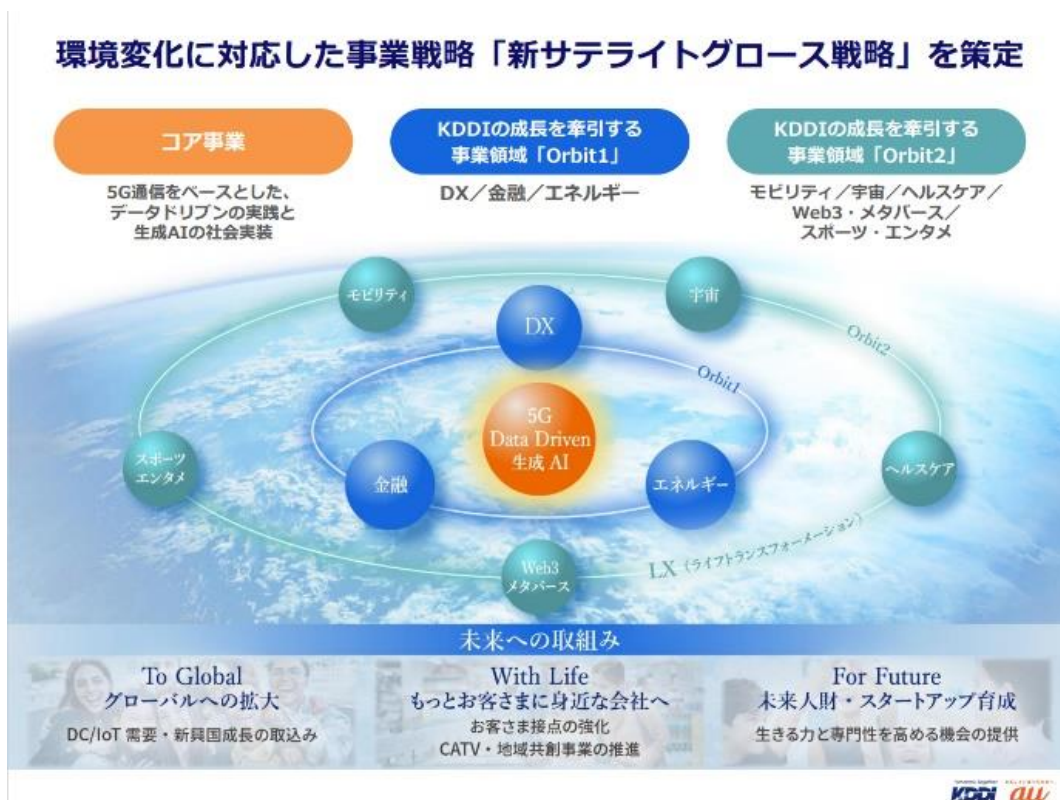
環境変化に対応した事業戦略「新サテライトグロース戦略」を策定

コア事業

5G通信をベースとした、データドリブンの実践と生成AIの社会実装

KDDIの成長を牽引する事業領域「Orbit1」

DX／金融／エネルギー

KDDIの成長を牽引する事業領域「Orbit2」

モビリティ／宇宙／ヘルスケア／Web3・メタバース／スポーツ・エンタメ

モビリティ

宇宙

DX

Orbit2

Orbit1

5G Data Driven 生成 AI

スポーツ エンタメ

金融

エネルギー

ヘルスケア

Web3 メタバース

LX（ライフトランスフォーメーション）

未来への取組み

To Global
グローバルへの拡大
DC/IoT 需要・新興国成長の取込み

With Life
もっとお客さまに身近な会社へ
お客さま接点の強化
CATV・地域共創事業の推進

For Future
未来人財・スタートアップ育成
生きる力と専門性を高める機会の提供

KDDI au